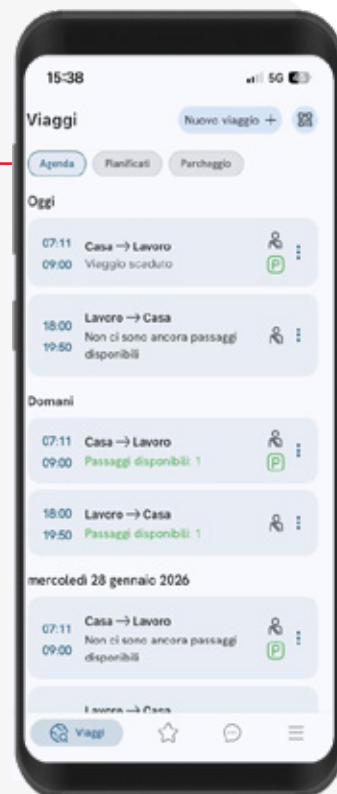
15:38

5G

Viaggi

Nuovo viaggio +

Agenda

Pianificati

Parcheggio

Oggi

07:11
09:00

Casa → Lavoro
Viaggio scaduto

P

18:00
19:50

Lavoro → Casa
Non ci sono ancora passaggi disponibili

Domani

07:11
09:00

Casa → Lavoro
Passaggi disponibili: 1

P

18:00
19:50

Lavoro → Casa
Passaggi disponibili: 1

mercoledì 28 gennaio 2026

07:11
09:00

Casa → Lavoro
Non ci sono ancora passaggi disponibili

P

Lavoro → Casa

Viaggi